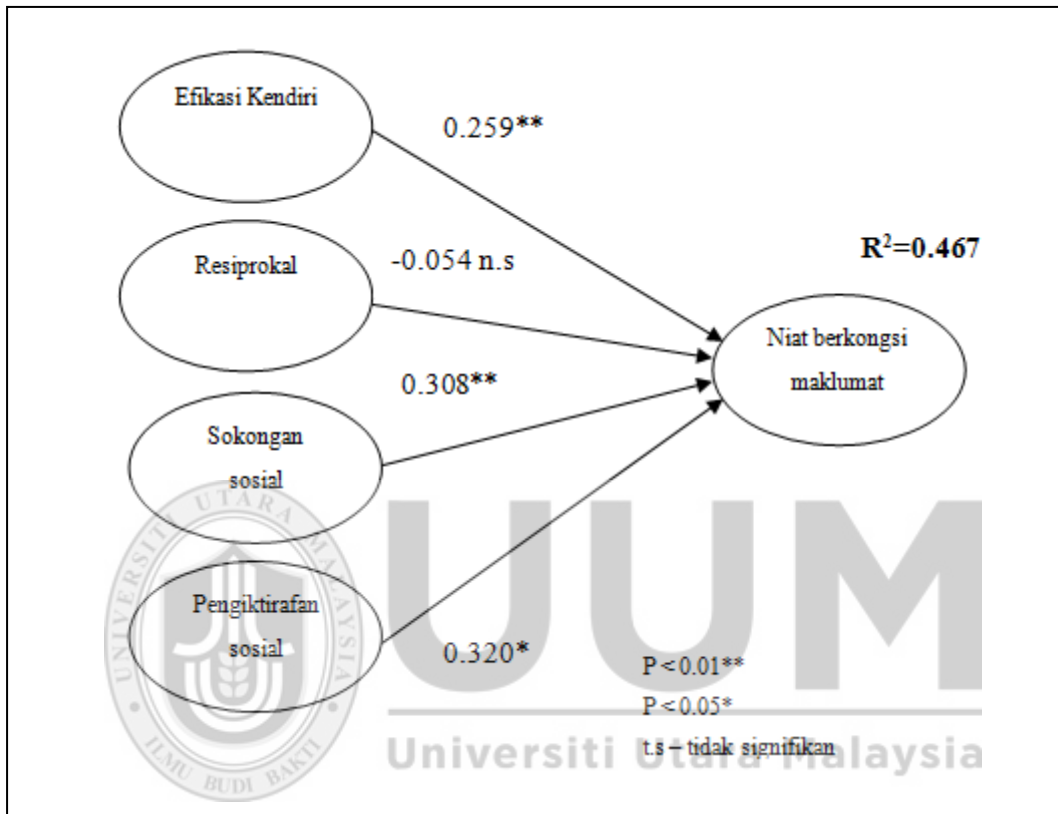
Efikasi Kendiri

0.259**

Resiprokal

-0.054 n.s

$R^2$=0.467

Niat berkongsi maklumat

0.308**

Sokongan sosial

Pengiktirafan sosial

0.320*

P < 0.01**
P < 0.05*
t.s – tidak signifikan

UNIVERSITI UTARA MALAYSIA
ILMU BUDI BAKTI
UUM
Universiti Utara Malaysia